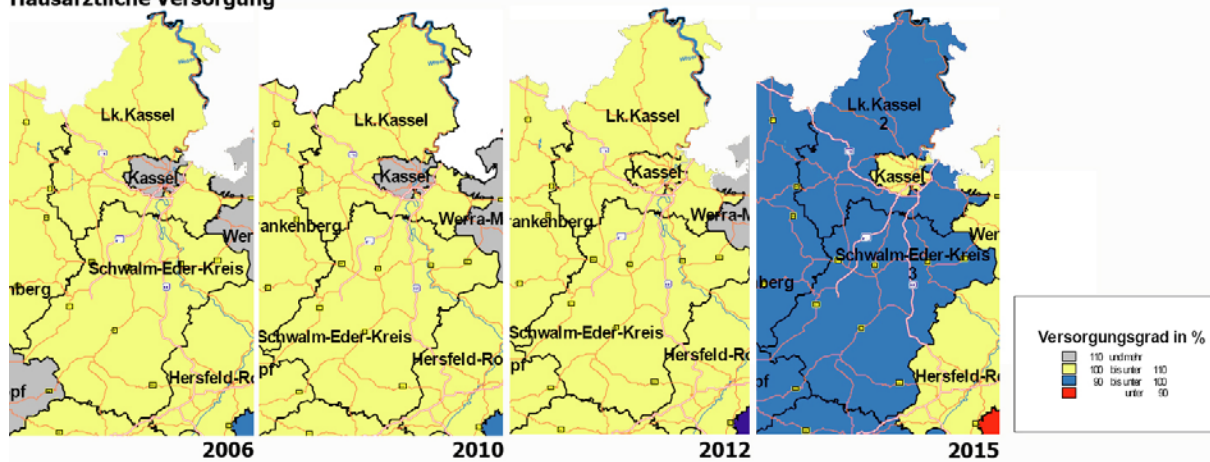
Hausärztliche Versorgung

Lk.Kassel
Kassel
Wer
Schwalm-Eder-Kreis
nberg
pf
Hersfeld-Ro
2006

Lk.Kassel
Kassel
rankenberg
Werra-M
Schwalm-Eder-Kreis
Hersfeld-Ro
2010

Lk.Kassel
Kassel
rankenberg
Werra-M
Schwalm-Eder-Kreis
Hersfeld-Ro
pf
2012

Lk.Kassel
2
Kassel
Wer
Schwalm-Eder-Kreis
3
berg
pf
Hersfeld-Ro
2015

Versorgungsgrad in %
110 und mehr
100 bis unter 110
90 bis unter 100
unter 90